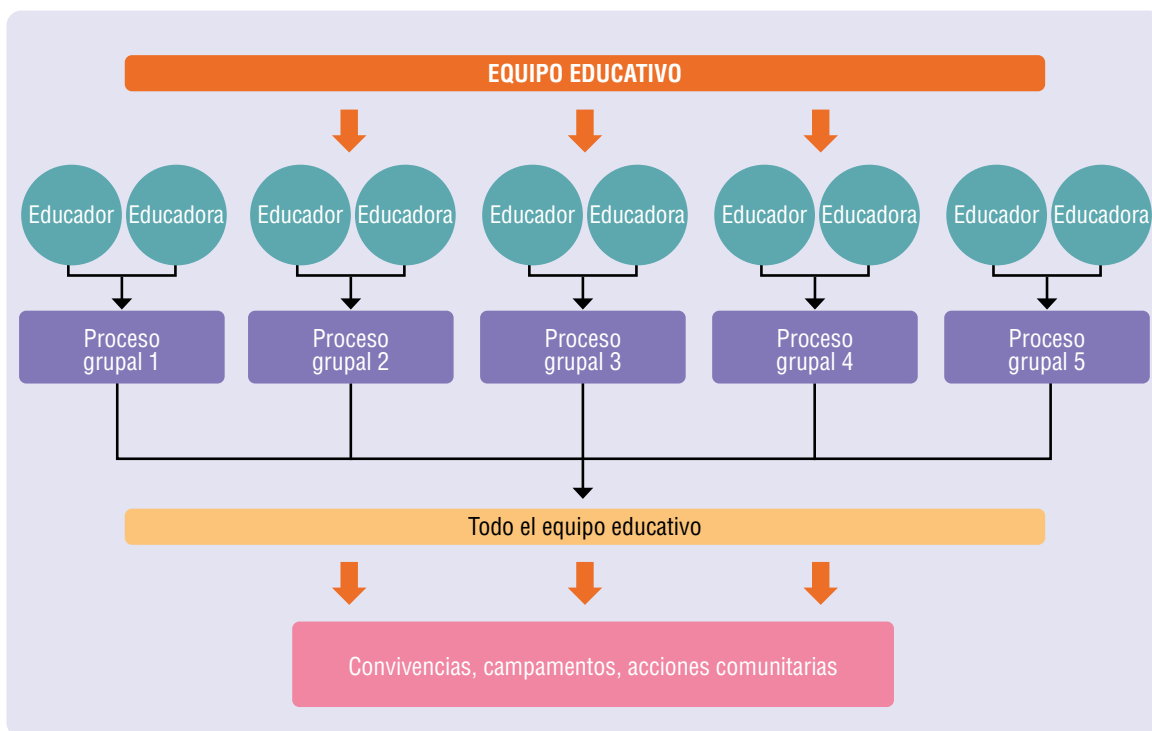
EQUIPO EDUCATIVO

Educador Educadora

Educador Educadora

Educador Educadora

Educador Educadora

Educador Educadora

Proceso grupal 1

Proceso grupal 2

Proceso grupal 3

Proceso grupal 4

Proceso grupal 5

Todo el equipo educativo

Convivencias, campamentos, acciones comunitarias